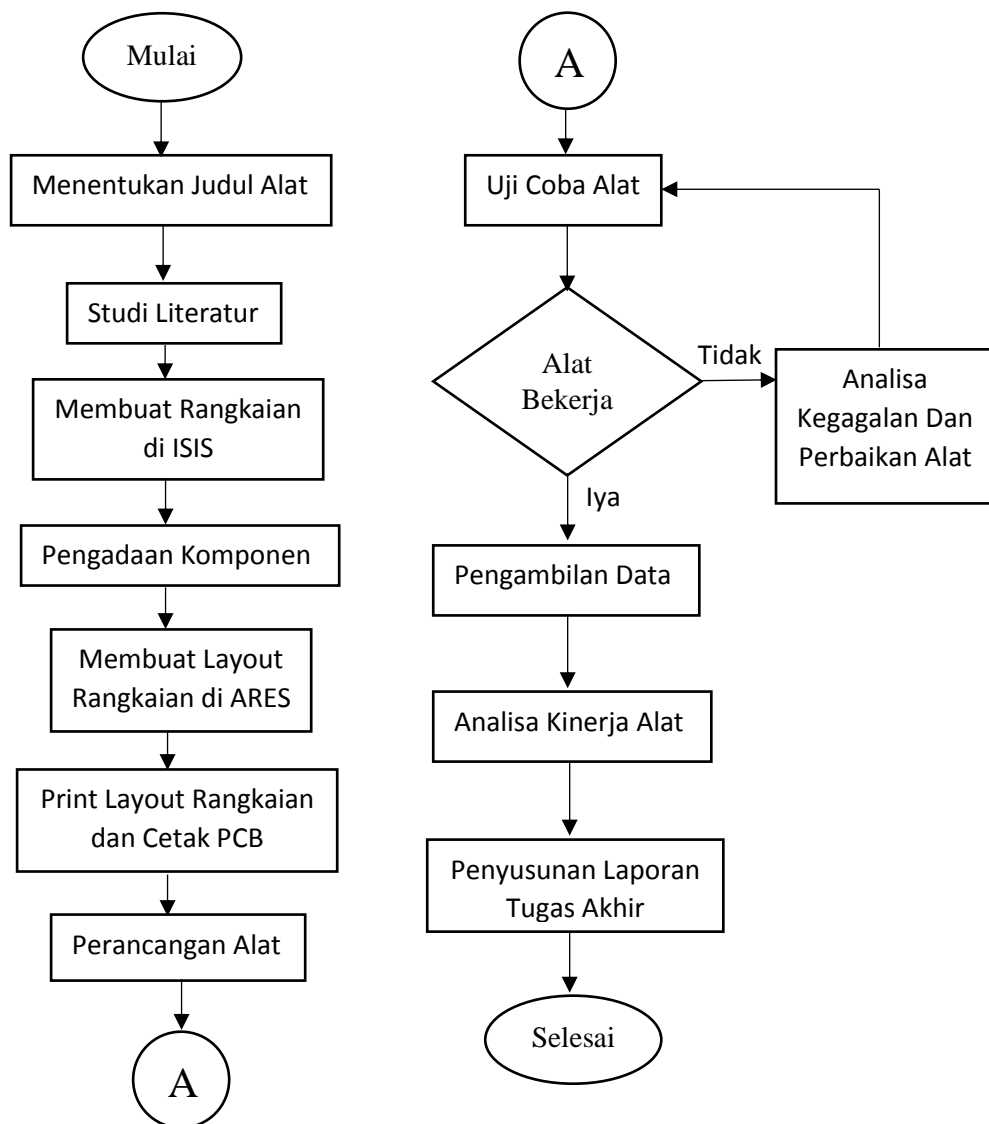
Mulai

Menentukan Judul Alat

Studi Literatur

Membuat Rangkaian di ISIS

Pengadaan Komponen

Membuat Layout Rangkaian di ARES

Print Layout Rangkaian dan Cetak PCB

Perancangan Alat

A

A

Uji Coba Alat

Alat Bekerja

Tidak

Analisa Kegagalan Dan Perbaikan Alat

Iya

Pengambilan Data

Analisa Kinerja Alat

Penyusunan Laporan Tugas Akhir

Selesai